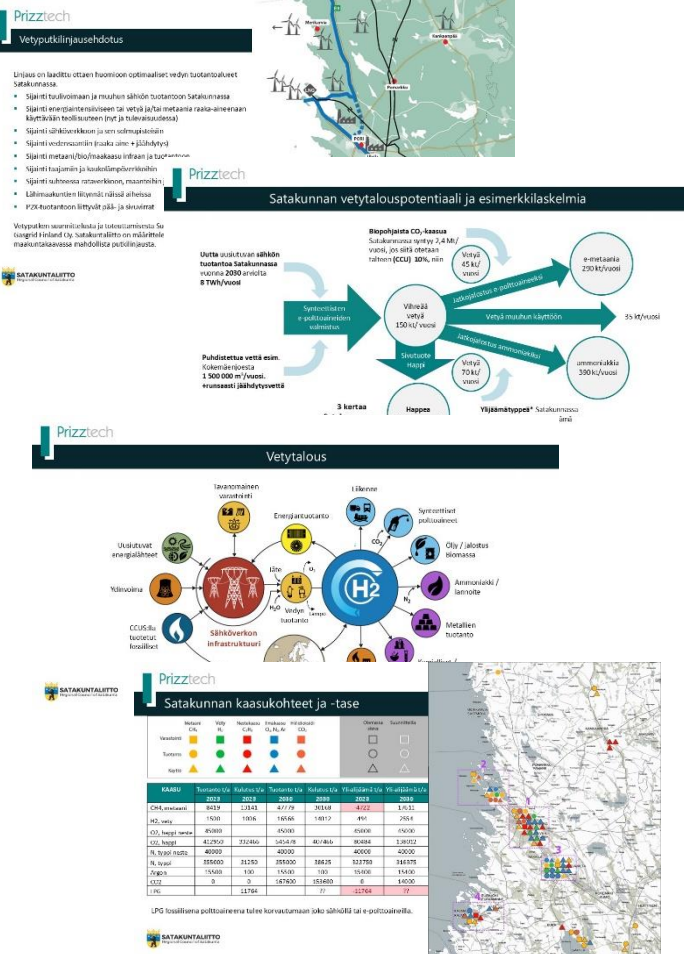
Prizztech

Vetyputkilinjausehdotus

Linjaus on laadittu ottaen huomioon optimaaliset vedyn tuotantoalueet Satakunnassa.

- Sijainti tuulivoimaan ja muuhun sähkön tuotantoon Satakunnassa
- Sijainti energiaintensiiviseen tai vetyä ja/tai metaania raaka-aineenaan käyttävään teollisuuteen (nyt ja tulevaisuudessa)
- Sijainti sähköverkkoon ja sen solmupisteisiin
- Sijainti vedensaantiin (raaka aine + jäähdytys)
- Sijainti metaani/bio/maakaasu infraan ja tuo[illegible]
- Sijainti tuajamiin ja kaukolämpöverkkoihin
- Sijainti suhteessa rataverkkoon, maantei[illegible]
- Lähimaakuntien liityntä nä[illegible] alueisiin
- P2X-tuotantoon liittyvät pää- ja sivuvirrat

Vetyputken suunnittelusta ja toteuttamisesta Su Gasgrid Finland Oy. Satakuntaliitto on määrittele maakuntakaavassa mahdollista putkilinjausta.

Merikarvia
Kankaanpää
Pomarkku
Pori

SATAKUNTALIITTO

Prizztech

Satakunnan vetytalouspotentiaali ja esimerkkilaskelmia

Uutta uusiutuvaa sähkön tuotantoa Satakunnassa vuonna 2030 arviolta 8 TWh/vuosi

Biopohjaista $CO_2$-kaasua Satakunnassa syntyy 3,4 Mt/vuosi, jos siitä otetaan talteen (CCU) 10%, niin

Vetyä 45 kt/vuosi

e-metaania 290 kt/vuosi

Jatkojalostus e-polttoaineeksi

Synteettisten e-polttoaineiden valmistus

Vihreää vetyä 150 kt/ vuosi

Vetyä muuhun käyttöön

35 kt/vuosi

Jatkojalostus ammoniakiksi

Vetyä 70 kt/vuosi

ammoniakkia 390 kt/vuosi

Sivutuote Happi

Puhdistettua vettä esim. Kokemäenjoesta 1 500 000 m³/vuosi. +runsaasti jäähdytysvettä

Happea

3 kertaa

Ylijäämätyppeä* Satakunnassa ämä

Prizztech

Vetytalous

Tavanomainen varastointi
Energiantuotanto
Liikenne
Synteettiset polttoaineet
Uusiutuvat energialähteet
Öljy / jalostus biomassa
Ydinvoima
Lämpö
Vedyn tuotanto
Ammoniakki / lannoite
Metallien tuotanto
CCUS:lla tuotetut fossiiliset
Sähköverkon infrastruktuuri
$H_2$
$O_2$
$H_2O$
$CO_2$
$N_2$

SATAKUNTALIITTO

Prizztech

Satakunnan kaasukohteet ja -tase

| | Metaani $CH_4$ | Vety $H_2$ | Nestekaasu $C_3H_8$ | Ilmakaasu $O_2, N_2, Ar$ | Hiilidioksidi $CO_2$ | Olemassa oleva | Suunniteltu |
|---|---|---|---|---|---|---|---|
| Varastointi | | | | | | | |
| Tuotanto | | | | | | | |
| Käyttö | | | | | | | |

| KAASU | Tuotanto t/a 2023 | Kulutus t/a 2023 | Tuotanto t/a 2030 | Kulutus t/a 2030 | Ylijäämä t/a 2023 | Ylijäämä t/a 2030 |
|---|---|---|---|---|---|---|
| CH4, metaani | 8419 | 13141 | 47779 | 30160 | -4722 | 17611 |
| H2, vety | 1500 | 1006 | 16566 | 14012 | 494 | 2554 |
| O2, happi neste | 45000 | | 45000 | | 45000 | 45000 |
| O2, happi | 412950 | 332466 | 545478 | 407466 | 80484 | 138012 |
| N, typpi neste | 40000 | | 40000 | | 40000 | 40000 |
| N, typpi | 355000 | 31250 | 355000 | 38625 | 323750 | 316375 |
| Argon | 15500 | 100 | 15500 | 100 | 15400 | 15400 |
| CO2 | 0 | 0 | 167600 | 153600 | 0 | 14000 |
| LPG | | 11764 | | ?? | -11764 | ?? |

LPG fossiilisena polttoaineena tulee korvautumaan joko sähköllä tai e-polttoaineilla.

SATAKUNTALIITTO